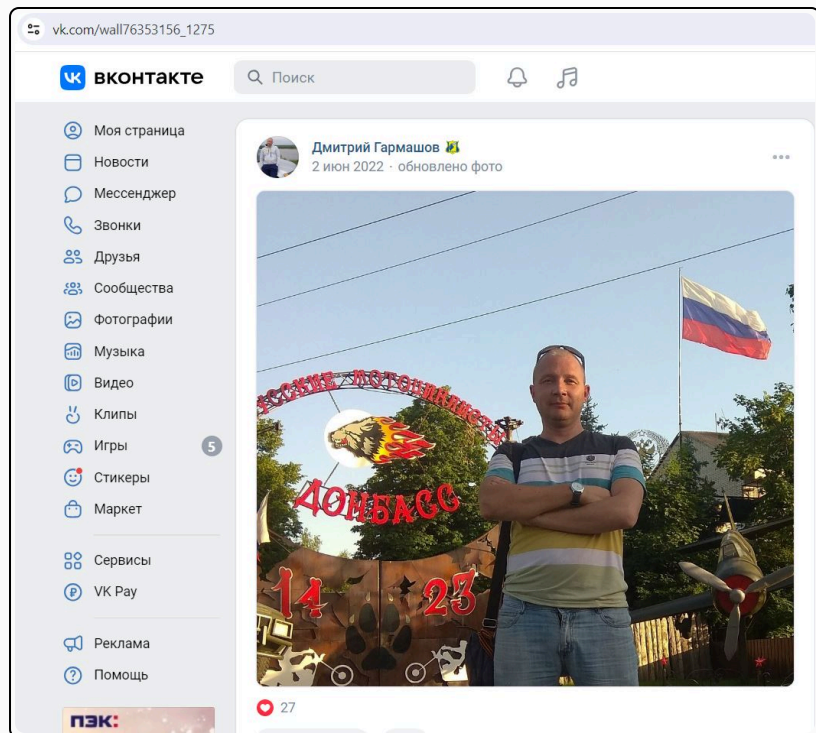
vk.com/wall76353156_1275

вконтакте

Поиск

Моя страница
Новости
Мессенджер
Звонки
Друзья
Сообщества
Фотографии
Музыка
Видео
Клипы
Игры 5
Стикеры
Маркет

Сервисы
VK Pay

Реклама
Помощь

ПЭК:

Дмитрий Гармашов
2 июн 2022 · обновлено фото

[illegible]ССКИЕ МОТОЦИКЛИСТЫ
ДОНБАСС
14 23

27